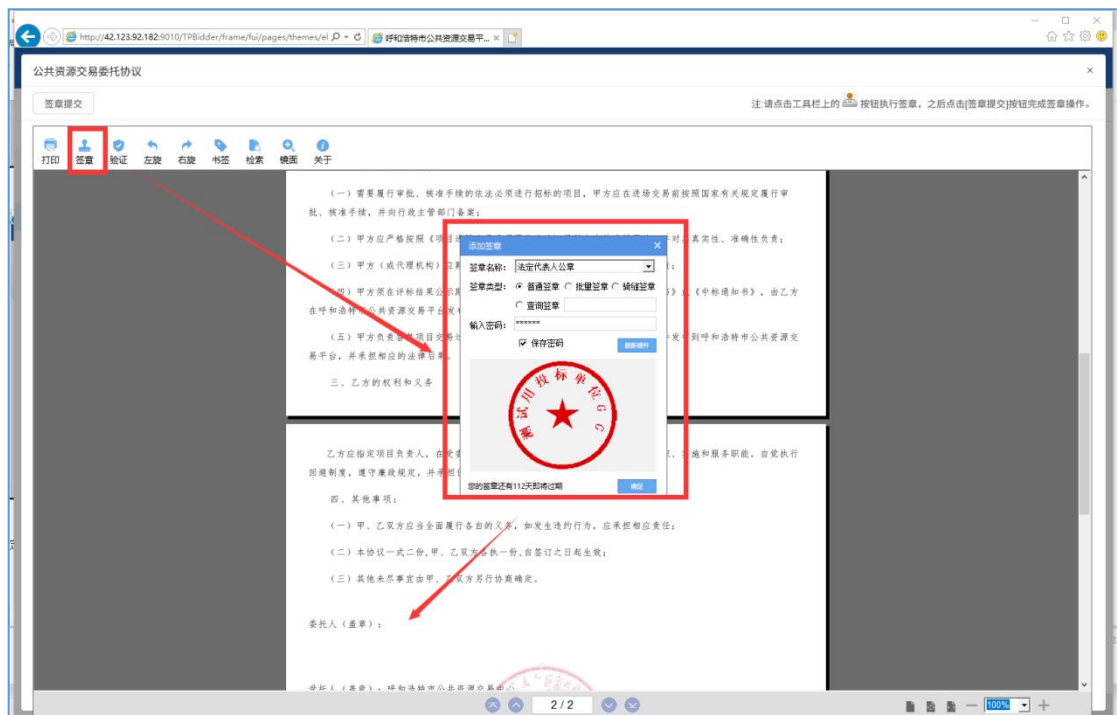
http://42.123.92.182:9010/TPBidder/frame/fui/pages/themes/el
呼和浩特市公共资源交易平...

公共资源交易委托协议

签章提交

注:请点击工具栏上的 按钮执行签章，之后点击[签章提交]按钮完成签章操作。

打印 签章 验证 左旋 右旋 书签 检索 镜面 关于

（一）需要履行审批、核准手续的依法必须进行招标的项目，甲方应在进场交易前按照国家有关规定履行审批、核准手续，并向行政主管部门备案；

（二）甲方应严格按照《项目 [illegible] 对 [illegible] 真实性、准确性负责；

（三）甲方（或代理机构）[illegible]

（四）甲方须在评标结果公示 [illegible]《中标通知书》，由乙方在呼和浩特 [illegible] 公共资源交易平台发 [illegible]

（五）甲方负责 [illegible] 项目交易 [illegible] 发 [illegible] 到呼和浩特市公共资源交易平台，并承担相应的法律后果。

三、乙方的权利和义务

添加签章

签章名称: 法定代表人公章
签章类型: 普通签章 批量签章 骑缝签章
查询签章
输入密码: ******
保存密码
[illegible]

测试用投标单位GG

您的签章还有112天即将过期
确定

乙方应指定项目负责人，在 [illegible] 施和服务职能。自觉执行回避制度，遵守廉政规定，并 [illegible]

四、其他事项：

（一）甲、乙双方应当全面履行各自的义务，如发生违约行为，应承担相应责任；

（二）本协议一式二份，甲、乙双方各执一份，自签订之日起生效；

（三）其他未尽事宜由甲、乙双方另行协商确定。

委托人（盖章）：

受托人（盖章）：呼和浩特市公共资源交易中心

2 / 2

100%